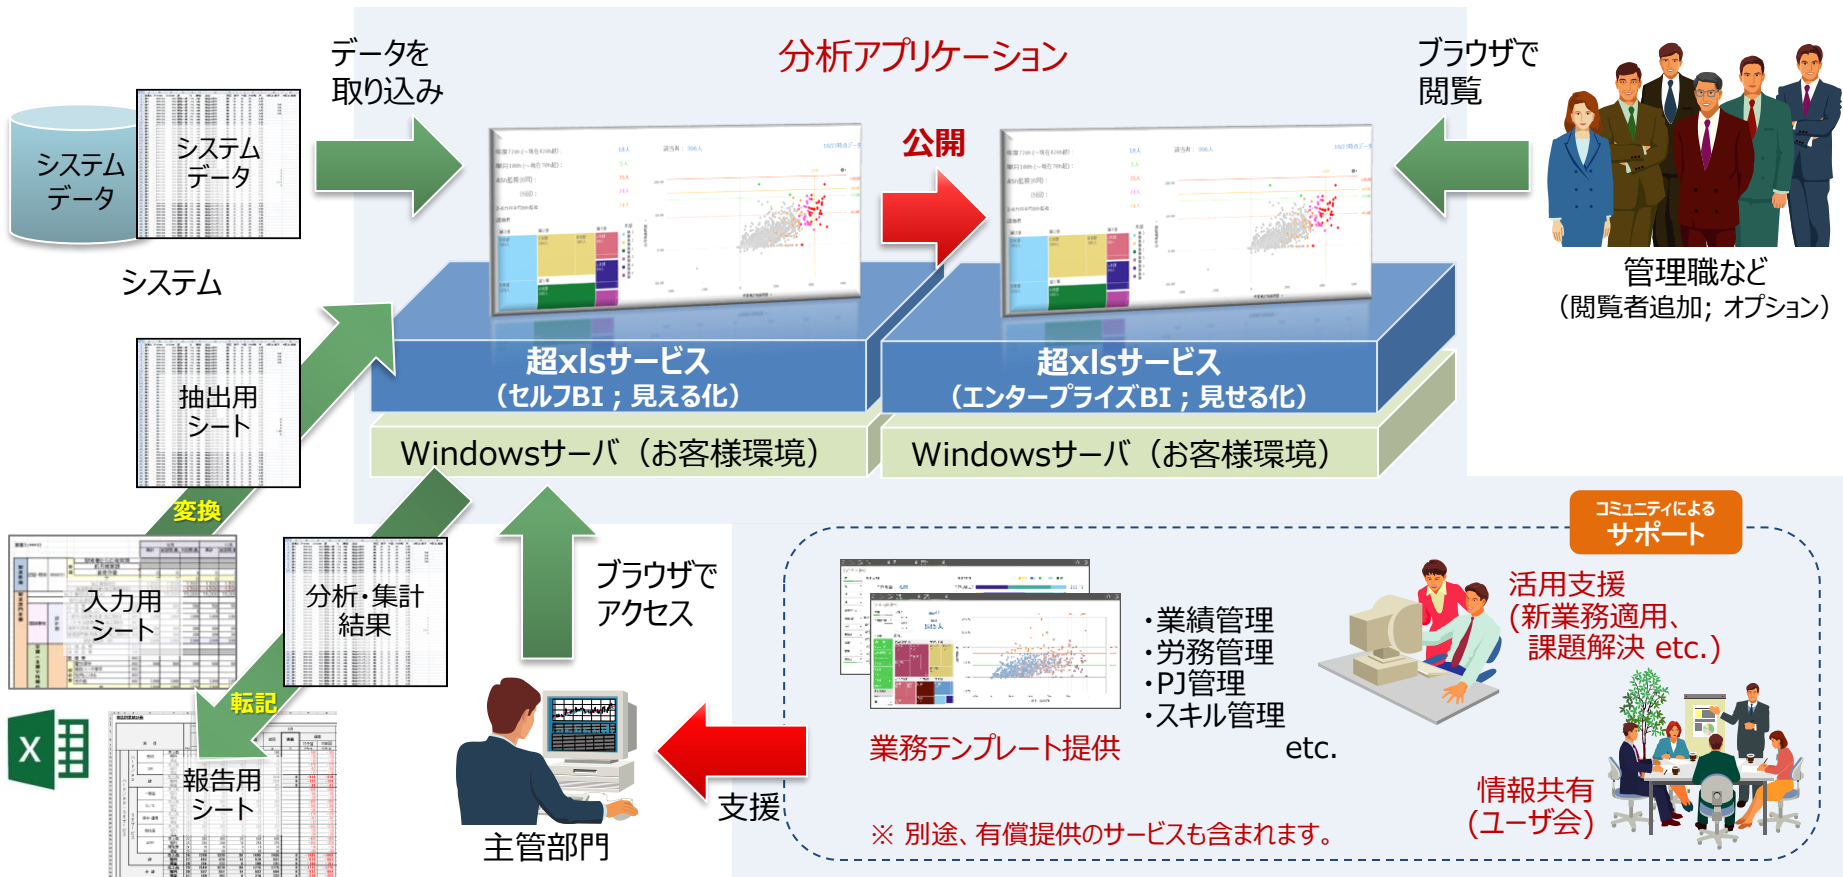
分析アプリケーション

データを取り込み

システムデータ

システムデータ

システム

抽出用シート

変換

入力用シート

分析・集計結果

転記

報告用シート

公開

超xlsサービス
（セルフBI；見える化）

Windowsサーバ（お客様環境）

超xlsサービス
（エンタープライズBI；見せる化）

Windowsサーバ（お客様環境）

ブラウザで閲覧

管理職など
（閲覧者追加；オプション）

ブラウザでアクセス

主管部門

支援

コミュニティによる
サポート

・業績管理
・労務管理
・PJ管理
・スキル管理
etc.

業務テンプレート提供

活用支援
（新業務適用、課題解決 etc.）

情報共有
（ユーザ会）

※ 別途、有償提供のサービスも含まれます。